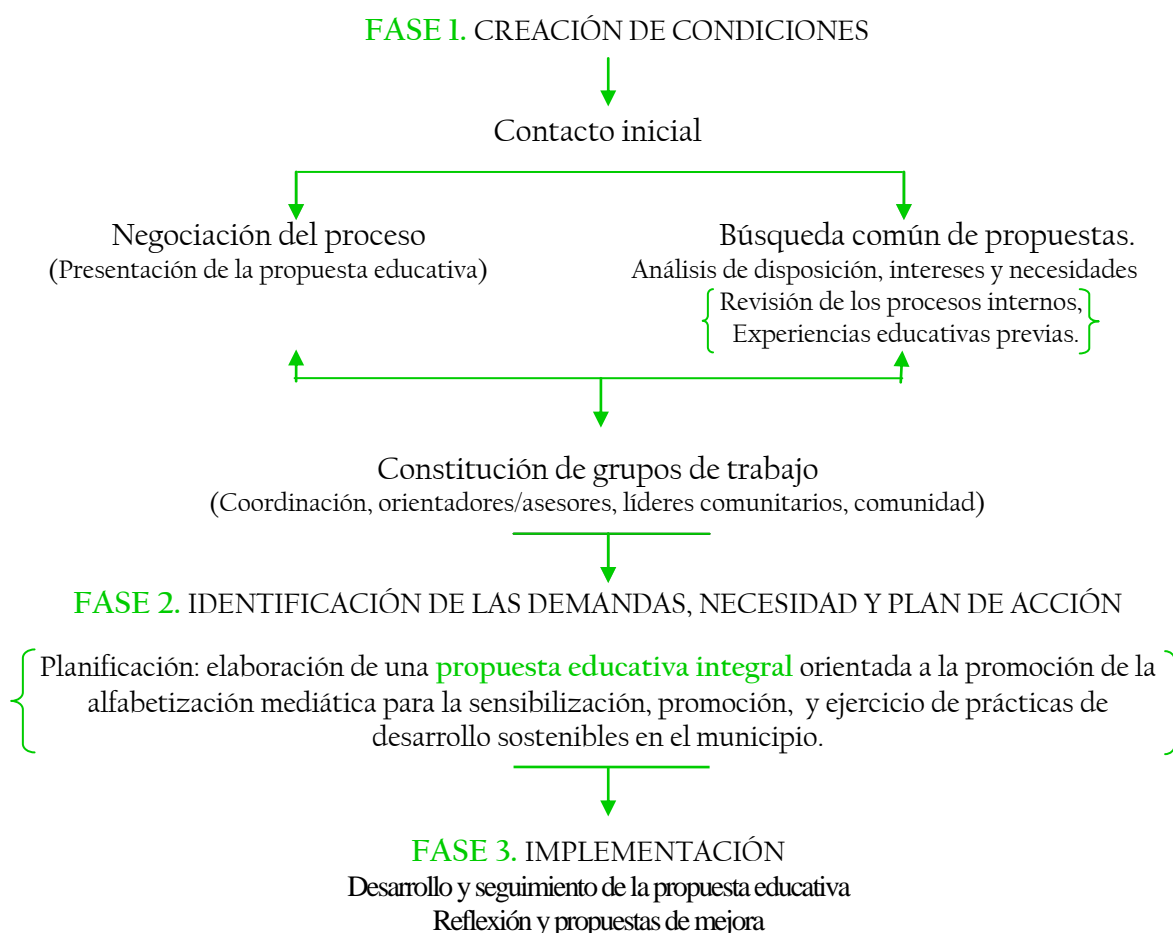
FASE 1. CREACIÓN DE CONDICIONES

Contacto inicial

Negociación del proceso
(Presentación de la propuesta educativa)

Búsqueda común de propuestas.
Análisis de disposición, intereses y necesidades
Revisión de los procesos internos,
Experiencias educativas previas.

Constitución de grupos de trabajo
(Coordinación, orientadores/asesores, líderes comunitarios, comunidad)

FASE 2. IDENTIFICACIÓN DE LAS DEMANDAS, NECESIDAD Y PLAN DE ACCIÓN

Planificación: elaboración de una propuesta educativa integral orientada a la promoción de la alfabetización mediática para la sensibilización, promoción, y ejercicio de prácticas de desarrollo sostenibles en el municipio.

FASE 3. IMPLEMENTACIÓN
Desarrollo y seguimiento de la propuesta educativa
Reflexión y propuestas de mejora